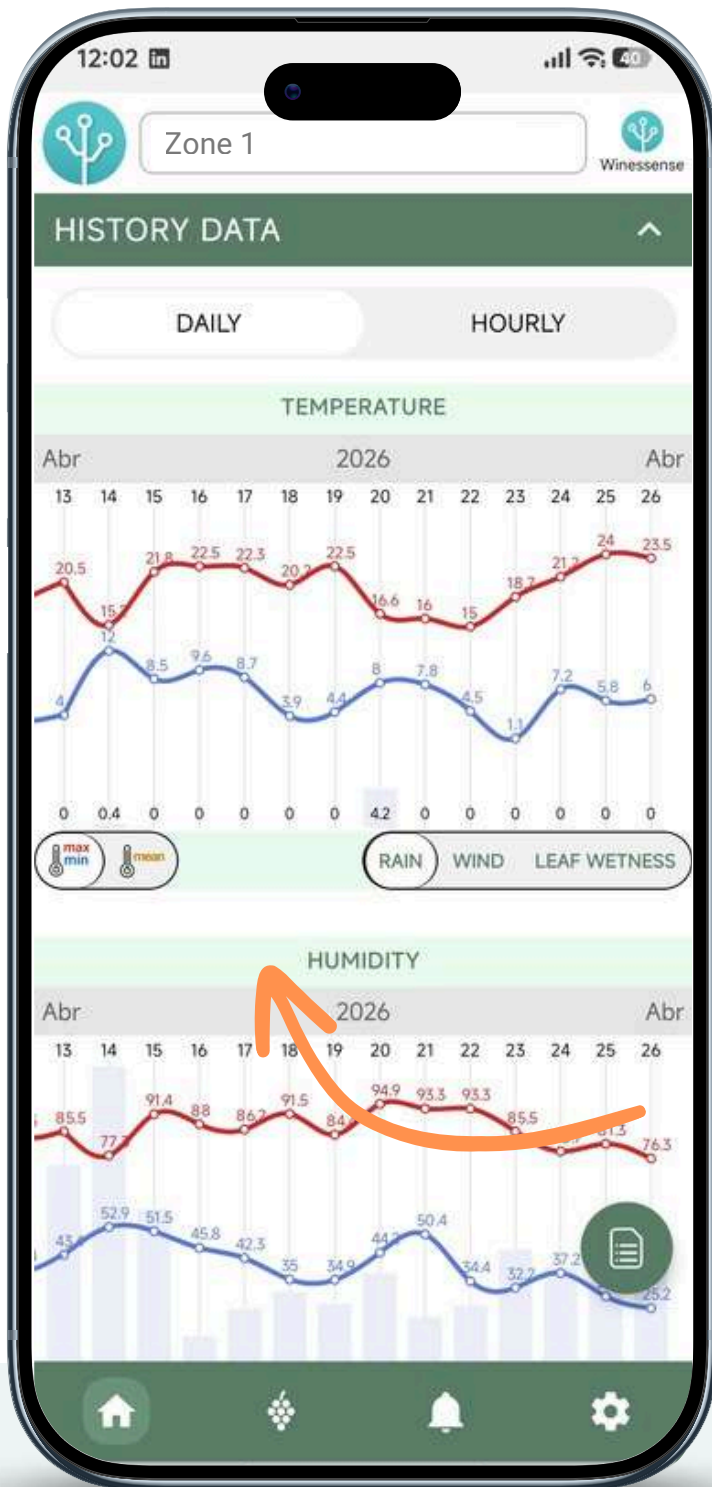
12:02

Zone 1

Winessense

HISTORY DATA

DAILY

HOURLY

TEMPERATURE

Abr

2026

Abr

13 14 15 16 17 18 19 20 21 22 23 24 25 26

20.5 15.2 21.8 22.5 22.3 20.2 22.5 16.6 16 15 18.7 21.2 24 23.5

4 12 8.5 9.6 8.7 3.9 4.4 8 7.8 4.5 1.1 7.2 5.8 6

0 0.4 0 0 0 0 0 4.2 0 0 0 0 0 0

max min

mean

RAIN

WIND

LEAF WETNESS

HUMIDITY

Abr

2026

Abr

13 14 15 16 17 18 19 20 21 22 23 24 25 26

85.5 77.3 91.4 88 86.2 91.5 84 94.9 93.3 93.3 85.5 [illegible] 81.3 76.3

43 52.9 51.5 45.8 42.3 35 34.9 44.2 50.4 34.4 32.2 37.2 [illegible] 25.2